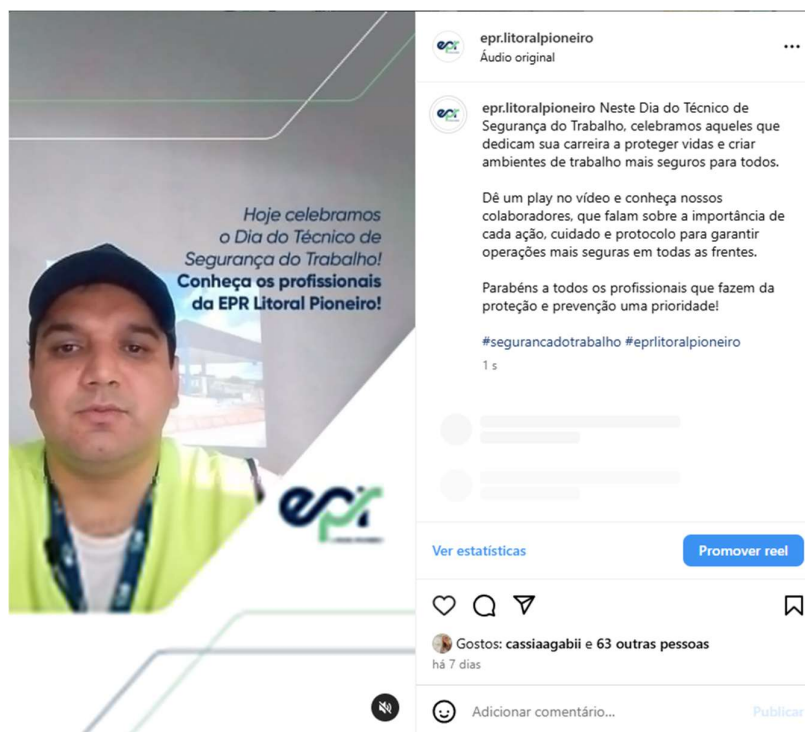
Hoje celebramos o Dia do Técnico de Segurança do Trabalho! Conheça os profissionais da EPR Litoral Pioneiro!

epr

epr.litoralpioneiro
Áudio original

epr.litoralpioneiro Neste Dia do Técnico de Segurança do Trabalho, celebramos aqueles que dedicam sua carreira a proteger vidas e criar ambientes de trabalho mais seguros para todos.

Dê um play no vídeo e conheça nossos colaboradores, que falam sobre a importância de cada ação, cuidado e protocolo para garantir operações mais seguras em todas as frentes.

Parabéns a todos os profissionais que fazem da proteção e prevenção uma prioridade!

#segurancadotrabalho #eprlitoralpioneiro

1 s

Ver estatísticas

Promover reel

Gostos: cassiaagabii e 63 outras pessoas
há 7 dias

Adicionar comentário...

Publicar